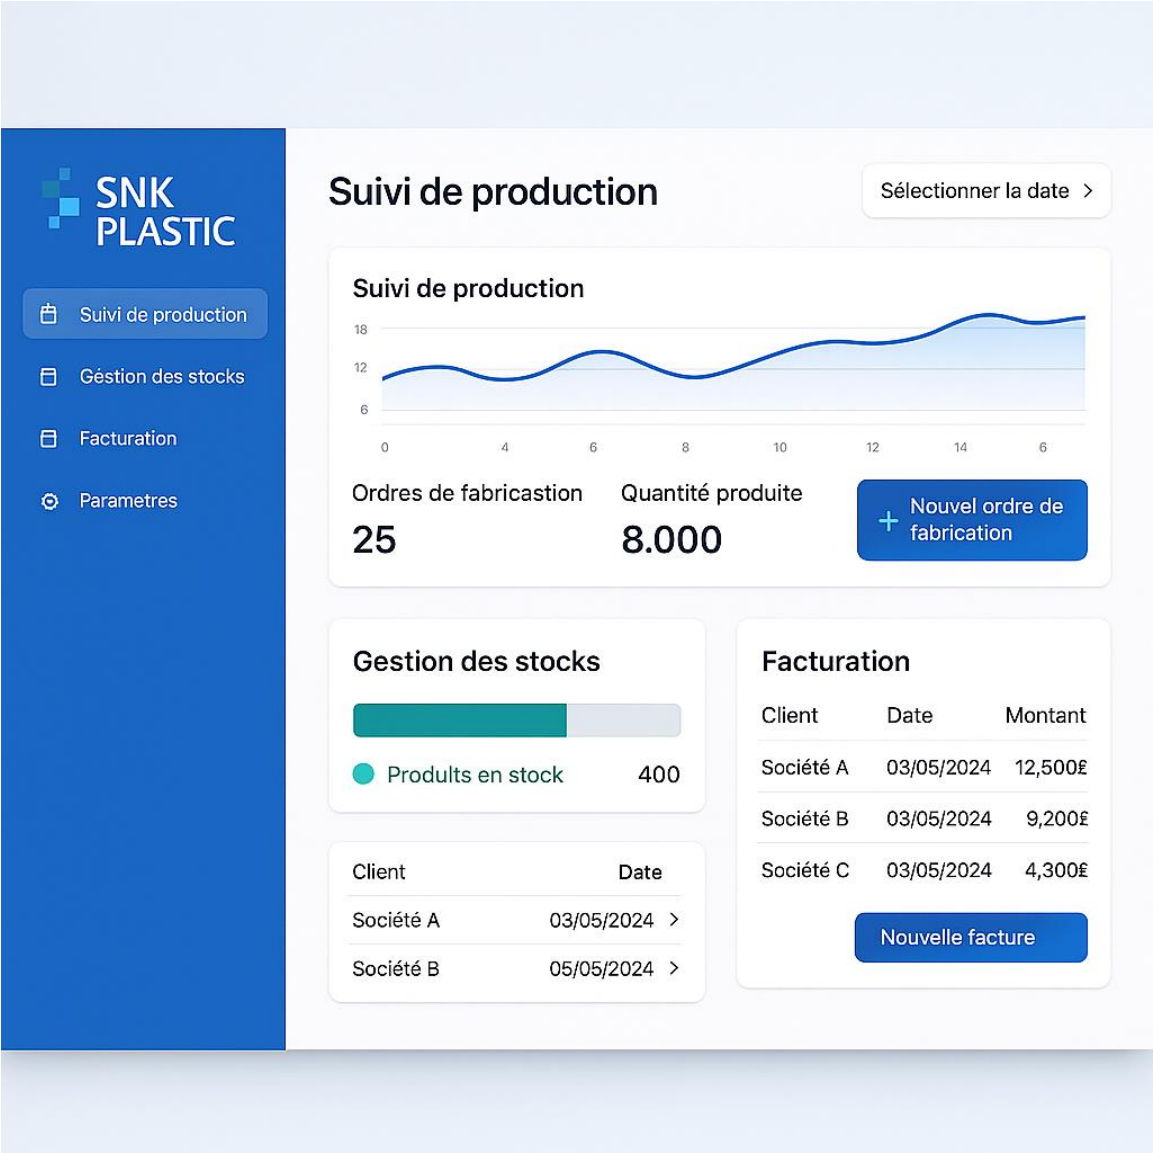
SNK PLASTIC

Suivi de production

Géstion des stocks

Facturation

Parametres

Suivi de production

Sélectionner la date >

Suivi de production

18
12
6

0 4 6 8 10 12 14 6

Ordres de fabricastion
25

Quantité produite
8.000

+ Nouvel ordre de fabrication

Gestion des stocks

Produits en stock 400

| Client | Date |
|---|---|
| Société A | 03/05/2024 > |
| Société B | 05/05/2024 > |

Facturation

| Client | Date | Montant |
|---|---|---|
| Société A | 03/05/2024 | 12,500£ |
| Société B | 03/05/2024 | 9,200£ |
| Société C | 03/05/2024 | 4,300£ |

Nouvelle facture